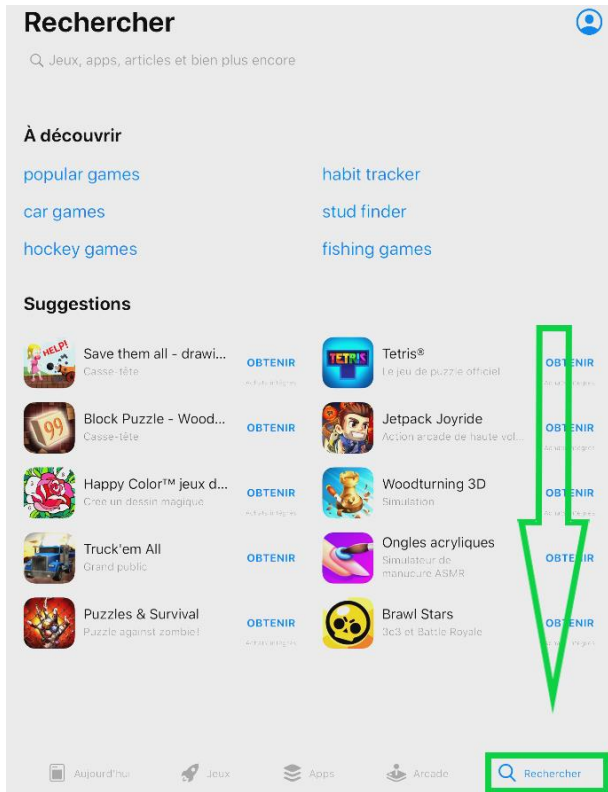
Rechercher

Jeux, apps, articles et bien plus encore

À découvrir

popular games
car games
hockey games

habit tracker
stud finder
fishing games

Suggestions

HELP!

Save them all - drawi...
Casse-tête
OBTENIR
Achats intégrés

Block Puzzle - Wood...
Casse-tête
OBTENIR

Happy Color™ jeux d...
Crée un dessin magique
OBTENIR
Achats intégrés

Truck'em All
Grand public
OBTENIR

Puzzles & Survival
Puzzle against zombie!
OBTENIR
Achats intégrés

TETRIS

Tetris®
Le jeu de puzzle officiel
OBTENIR
Achats intégrés

Jetpack Joyride
Action arcade de haute vol...
OBTENIR
Achats intégrés

Woodturning 3D
Simulation
OBTENIR
Achats intégrés

Ongles acryliques
Simulateur de manucure ASMR
OBTENIR

Brawl Stars
3c3 et Battle Royale
OBTENIR
Achats intégrés

Aujourd'hui
Jeux
Apps
Arcade
Rechercher